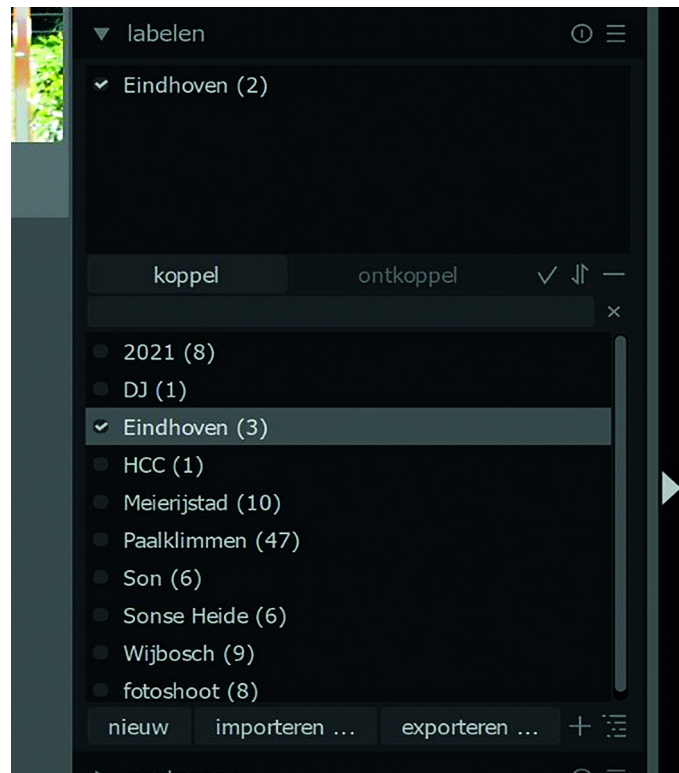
labelen

Eindhoven (2)

koppel ontkoppel

2021 (8)
DJ (1)
Eindhoven (3)
HCC (1)
Meierijstad (10)
Paalklimmen (47)
Son (6)
Sonse Heide (6)
Wijbosch (9)
fotoshoot (8)

nieuw importeren ... exporteren ...